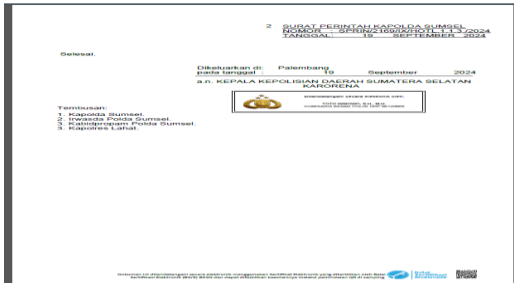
2 SURAT PERINTAH KAPOLDA SUMSEL
NOMOR : SPRIN/2169/IX/HOTL.1.1.3./2024
TANGGAL : 19 SEPTEMBER 2024

Selesai.

Dikeluarkan di : Palembang
pada tanggal : 19 September 2024

a.n. KEPALA KEPOLISIAN DAERAH SUMATERA SELATAN
KARORENA

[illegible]

Tembusan:
1. Kapolda Sumsel.
2. Irwasda Polda Sumsel.
3. Kabidpropam Polda Sumsel.
3. Kapolres Lahat.

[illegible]